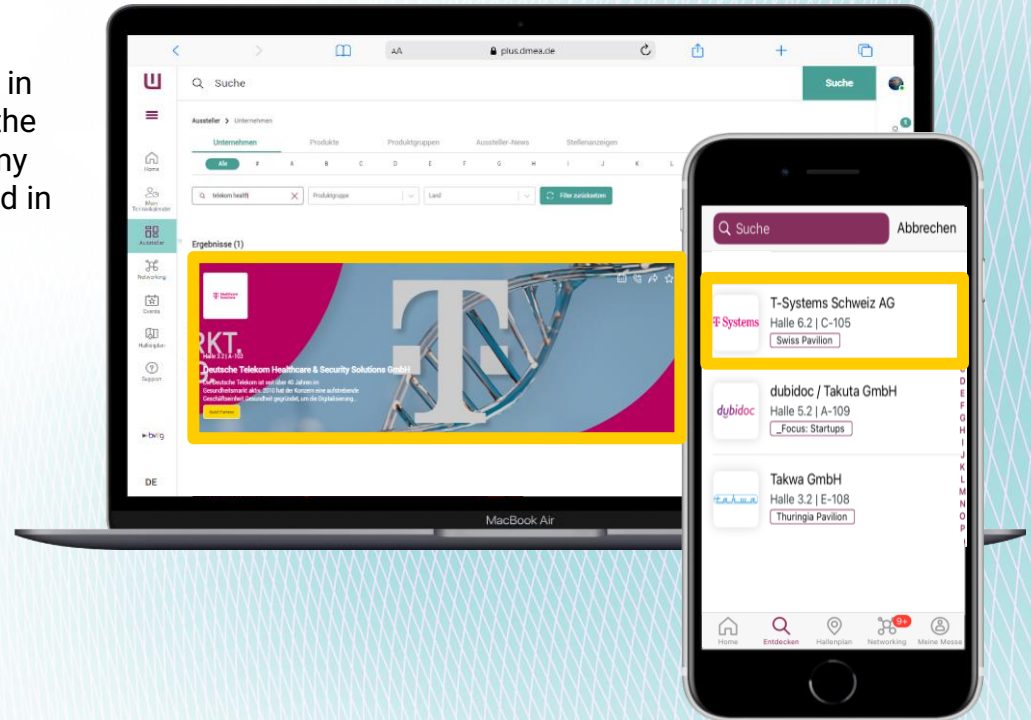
in
the
ny
d in

AA plus.dmea.de

Suche
Suche

Home
Mein Terminkalender
Aussteller
Networking
Events
Hallenplan
Support

DE

Aussteller > Unternehmen

Unternehmen Produkte Produktgruppen Aussteller-News Stellenanzeigen

Alle # A B C D E F G H I J K L

telekom health
Produktgruppe
Land
Filter zurücksetzen

Ergebnisse (1)

Halle 3.2 | A-103
Deutsche Telekom Healthcare & Security Solutions GmbH

MacBook Air

Suche
Abbrechen

T Systems
T-Systems Schweiz AG
Halle 6.2 | C-105
Swiss Pavilion

dubidoc
dubidoc / Takuta GmbH
Halle 5.2 | A-109
_Focus: Startups

Takwa GmbH
Halle 3.2 | E-108
Thuringia Pavilion

D
E
F
G
H
I
J
K
L
M
N
O
P

Home
Entdecken
Hallenplan
9+
Networking
Meine Messe